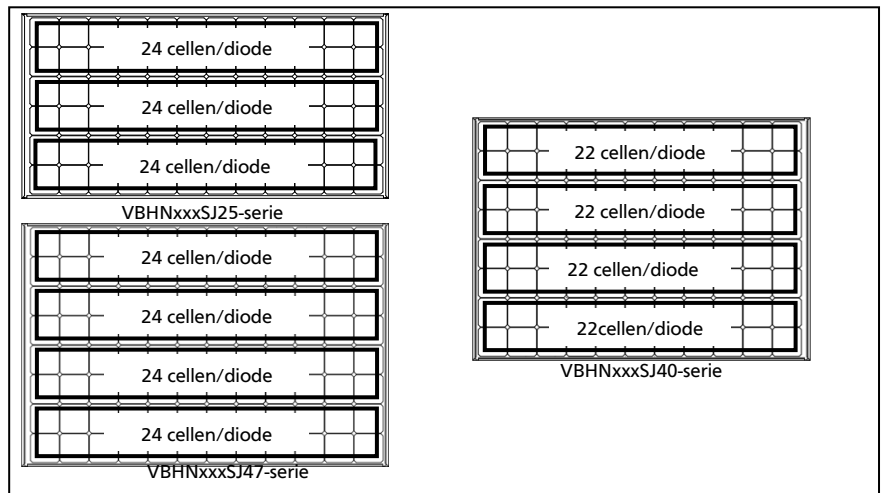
24 cellen/diode

24 cellen/diode

24 cellen/diode

VBHNxxxSJ25-serie

24 cellen/diode

24 cellen/diode

24 cellen/diode

24 cellen/diode

VBHNxxxSJ47-serie

22 cellen/diode

22 cellen/diode

22 cellen/diode

22cellen/diode

VBHNxxxSJ40-serie